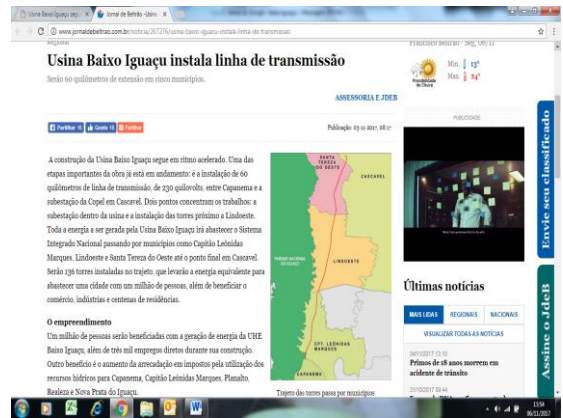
Usina Baixo Iguaçu seg... × Jornal de Beltrão - Usina ×

www.jornaldebeltrao.com.br/noticia/267276/usina-baixo-iguacu-instala-linha-de-transmissao

Regional

Francisco Beltrão - Seg, 06/11

Usina Baixo Iguaçu instala linha de transmissão

Serão 60 quilômetros de extensão em cinco municípios.

Possibilidade de Chuva

Min. 13°
Máx. 24°

ASSESSORIA E JDEB

Compartilhar 10 Curtir 10 Publicar

Publicação: 03-11-2017, 08:17

PUBLICIDADE

Envie seu classificado

A construção da Usina Baixo Iguaçu segue em ritmo acelerado. Uma das etapas importantes da obra já está em andamento: é a instalação de 60 quilômetros de linha de transmissão, de 230 quilovolts, entre Capanema e a subestação da Copel em Cascavel. Dois pontos concentram os trabalhos: a subestação dentro da usina e a instalação das torres próximo a Lindoeste. Toda a energia a ser gerada pela Usina Baixo Iguaçu irá abastecer o Sistema Integrado Nacional passando por municípios como Capitão Leônidas Marques, Lindoeste e Santa Tereza do Oeste até o ponto final em Cascavel. Serão 136 torres instaladas no trajeto, que levarão a energia equivalente para abastecer uma cidade com um milhão de pessoas, além de beneficiar o comércio, indústrias e centenas de residências.

SANTA TEREZA DO OESTE

CASCAVEL

PARQUE NACIONAL DO IGUAÇU

LINDOESTE

CPT. LEÔNIDAS MARQUES

Trajeto das torres passa por municípios

O empreendimento

Um milhão de pessoas serão beneficiadas com a geração de energia da UHE Baixo Iguaçu, além de três mil empregos diretos durante sua construção. Outro benefício é o aumento da arrecadação em impostos pela utilização dos recursos hídricos para Capanema, Capitão Leônidas Marques, Planalto, Realeza e Nova Prata do Iguaçu.

Últimas notícias

MAIS LIDAS REGIONAIS NACIONAIS

VISUALIZAR TODAS AS NOTÍCIAS

04/11/2017 13:10
Primos de 18 anos morrem em acidente de trânsito

31/10/2017 09:44

Assine o JdeB

13:54
06/11/2017